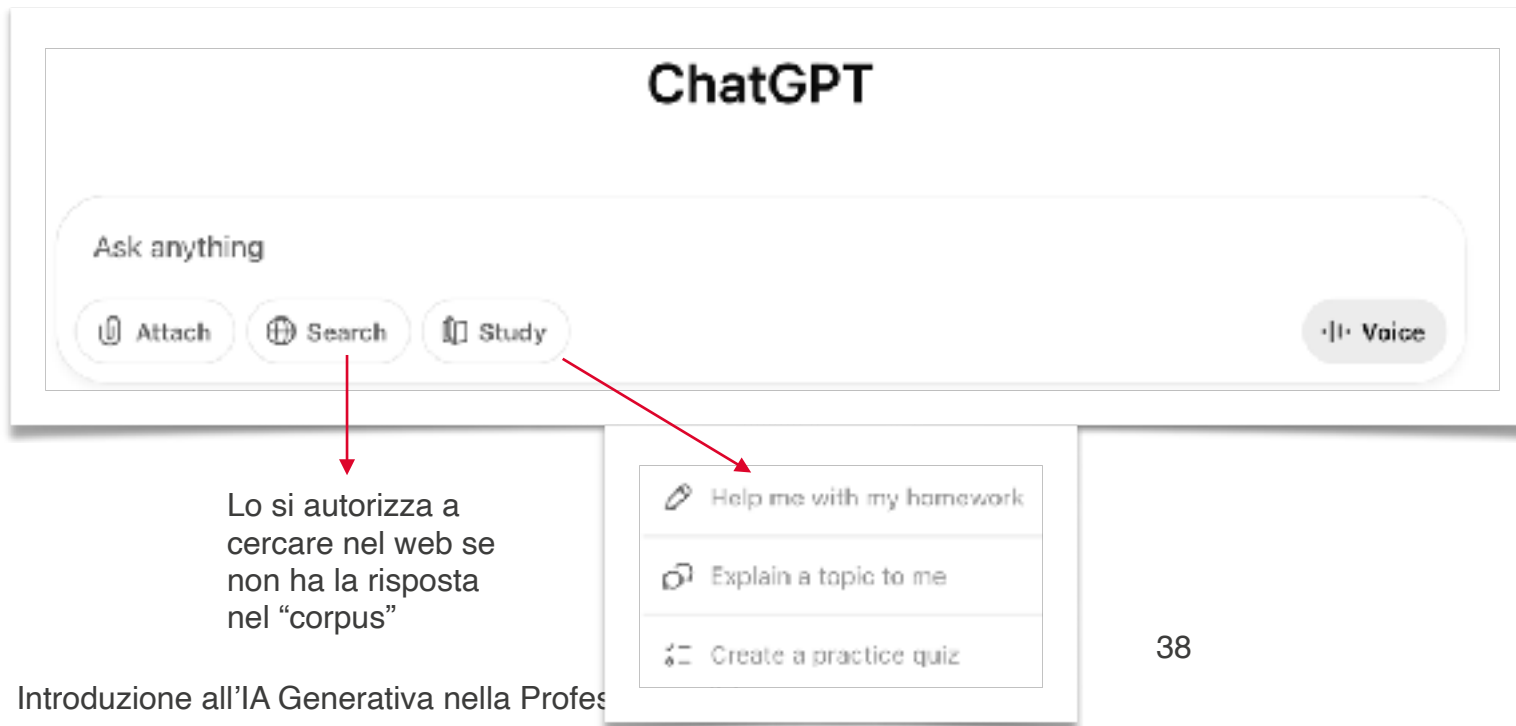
ChatGPT

Ask anything

Attach

Search

Study

Voice

Lo si autorizza a cercare nel web se non ha la risposta nel “corpus”

Help me with my homework

Explain a topic to me

Create a practice quiz

38

Introduzione all’IA Generativa nella Profes